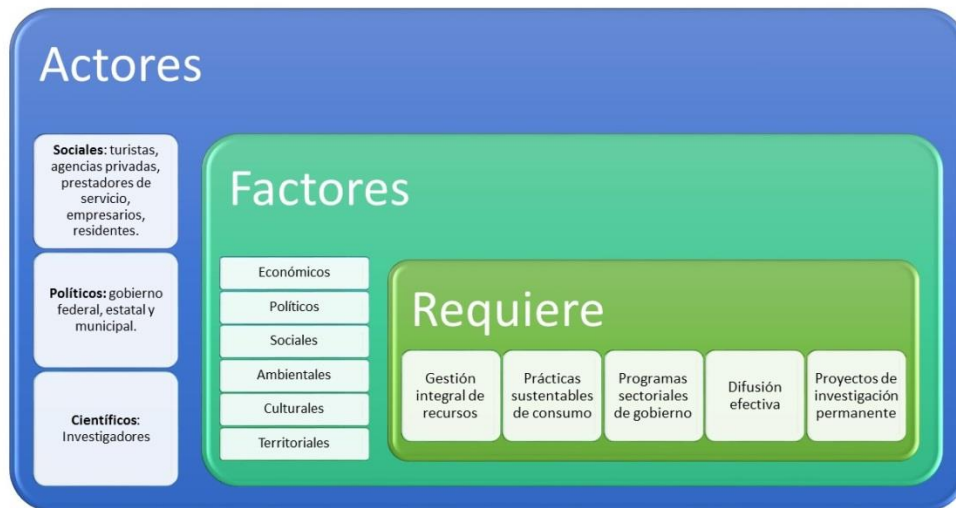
Actores

Sociales: turistas, agencias privadas, prestadores de servicio, empresarios, residentes.

Políticos: gobierno federal, estatal y municipal.

Científicos: Investigadores

Factores

Económicos

Políticos

Sociales

Ambientales

Culturales

Territoriales

Requiere

Gestión integral de recursos

Prácticas sustentables de consumo

Programas sectoriales de gobierno

Difusión efectiva

Proyectos de investigación permanente